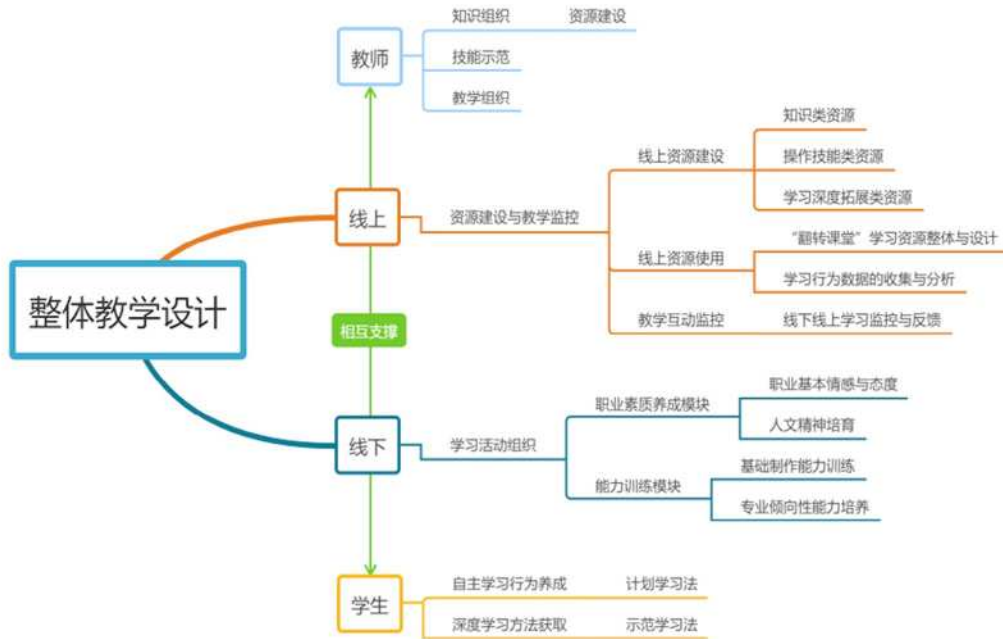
整体教学设计

教师
知识组织
资源建设
技能示范
教学组织

线上
资源建设与教学监控
线上资源建设
知识类资源
操作技能类资源
学习深度拓展类资源
线上资源使用
"翻转课堂"学习资源整体与设计
学习行为数据的收集与分析
教学互动监控
线下线上学习监控与反馈

相互支撑

线下
学习活动组织
职业素质养成模块
职业基本情感与态度
人文精神培育
能力训练模块
基础制作能力训练
专业倾向性能力培养

学生
自主学习行为养成
计划学习法
深度学习方法获取
示范学习法